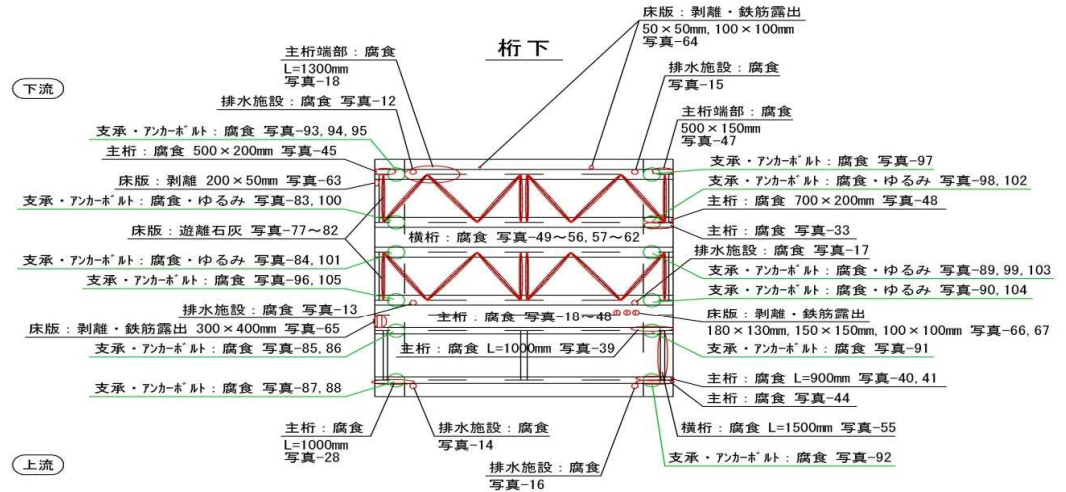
桁下

下流

上流

床版：剥離・鉄筋露出
50×50mm, 100×100mm
写真-64

主桁端部：腐食
L=1300mm
写真-18

排水施設：腐食
写真-15

排水施設：腐食 写真-12

主桁端部：腐食
500×150mm
写真-47

支承・アンカーボルト：腐食 写真-93, 94, 95

主桁：腐食 500×200mm 写真-45

支承・アンカーボルト：腐食 写真-97

床版：剥離 200×50mm 写真-63

支承・アンカーボルト：腐食・ゆるみ 写真-98, 102

支承・アンカーボルト：腐食・ゆるみ 写真-83, 100

主桁：腐食 700×200mm 写真-48

床版：遊離石灰 写真-77～82

主桁：腐食 写真-33

横桁：腐食 写真-49～56, 57～62

排水施設：腐食 写真-17

支承・アンカーボルト：腐食・ゆるみ 写真-84, 101

支承・アンカーボルト：腐食・ゆるみ 写真-89, 99, 103

支承・アンカーボルト：腐食 写真-96, 105

支承・アンカーボルト：腐食・ゆるみ 写真-90, 104

排水施設：腐食 写真-13

床版：剥離・鉄筋露出 300×400mm 写真-65

主桁：腐食 写真-18～48

床版：剥離・鉄筋露出
180×130mm, 150×150mm, 100×100mm 写真-66, 67

支承・アンカーボルト：腐食 写真-85, 86

主桁：腐食 L=1000mm 写真-39

支承・アンカーボルト：腐食 写真-91

支承・アンカーボルト：腐食 写真-87, 88

主桁：腐食 L=900mm 写真-40, 41

主桁：腐食 写真-44

主桁：腐食
L=1000mm
写真-28

排水施設：腐食
写真-14

横桁：腐食 L=1500mm 写真-55

排水施設：腐食
写真-16

支承・アンカーボルト：腐食 写真-92